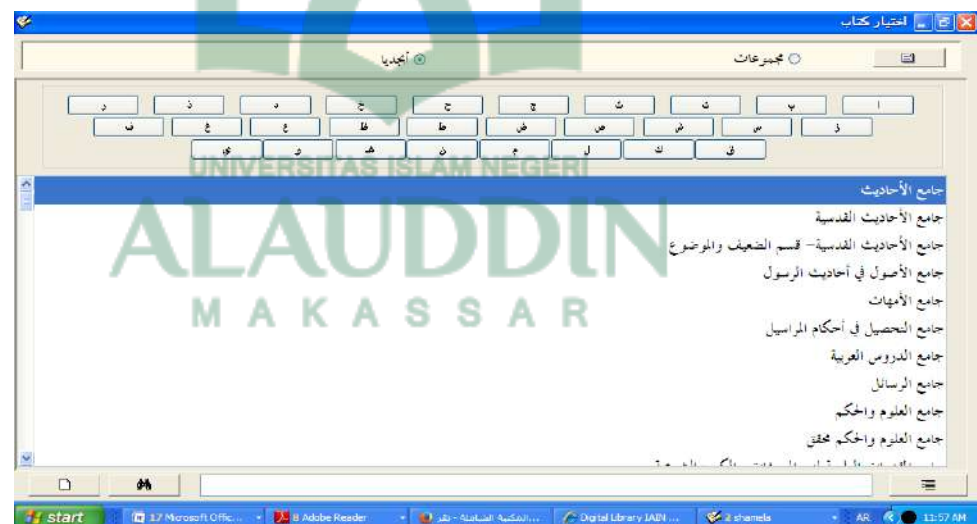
اختيار كتاب

مجموعات
أبجديا

ا ب ت ث ج ح خ د ذ ر
ز س ش ص ض ط ظ ع غ ف
ق ك ل م ن هـ و ي

UNIVERSITAS ISLAM NEGERI
ALAUDDIN
MAKASSAR

جامع الأحاديث
جامع الأحاديث القدسية
جامع الأحاديث القدسية- قسم الضعيف والموضوع
جامع الأصول في أحاديث الرسول
جامع الأمهات
جامع التحصيل في أحكام المراسيل
جامع الدروس العربية
جامع الرسائل
جامع العلوم والحكم
جامع العلوم والحكم محقق
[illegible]

start
17 Microsoft Offic...
8 Adobe Reader
المكتبة الشاملة - نقر...
Digital Library IAIN ...
2 shamela
AR
11:57 AM